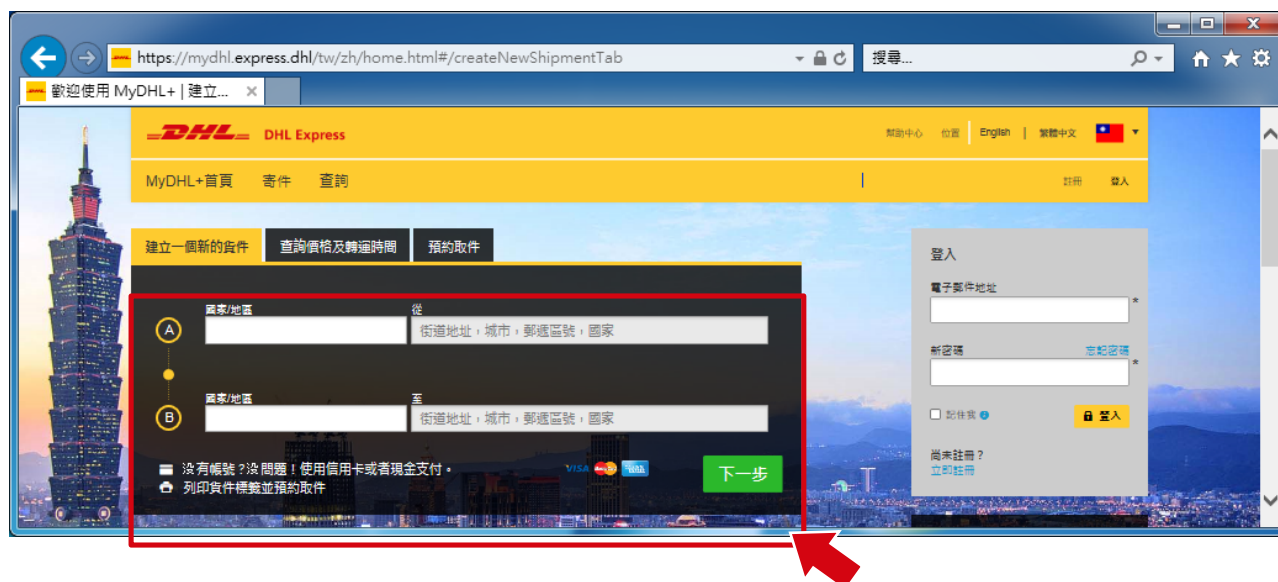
https://mydhl.express.dhl/tw/zh/home.html#/createNewShipmentTab

搜尋...

歡迎使用 MyDHL+ | 建立...

DHL DHL Express

幫助中心 位置 English | 繁體中文

MyDHL+首頁 寄件 查詢

註冊 登入

建立一個新的貨件 查詢價格及轉運時間 預約取件

A 國家/地區 從 街道地址，城市，郵遞區號，國家

B 國家/地區 至 街道地址，城市，郵遞區號，國家

沒有帳號？沒問題！使用信用卡或者現金支付。

列印貨件標籤並預約取件

VISA

下一步

登入

電子郵件地址 *

新密碼 忘記密碼 *

記住我

登入

尚未註冊？
立即註冊